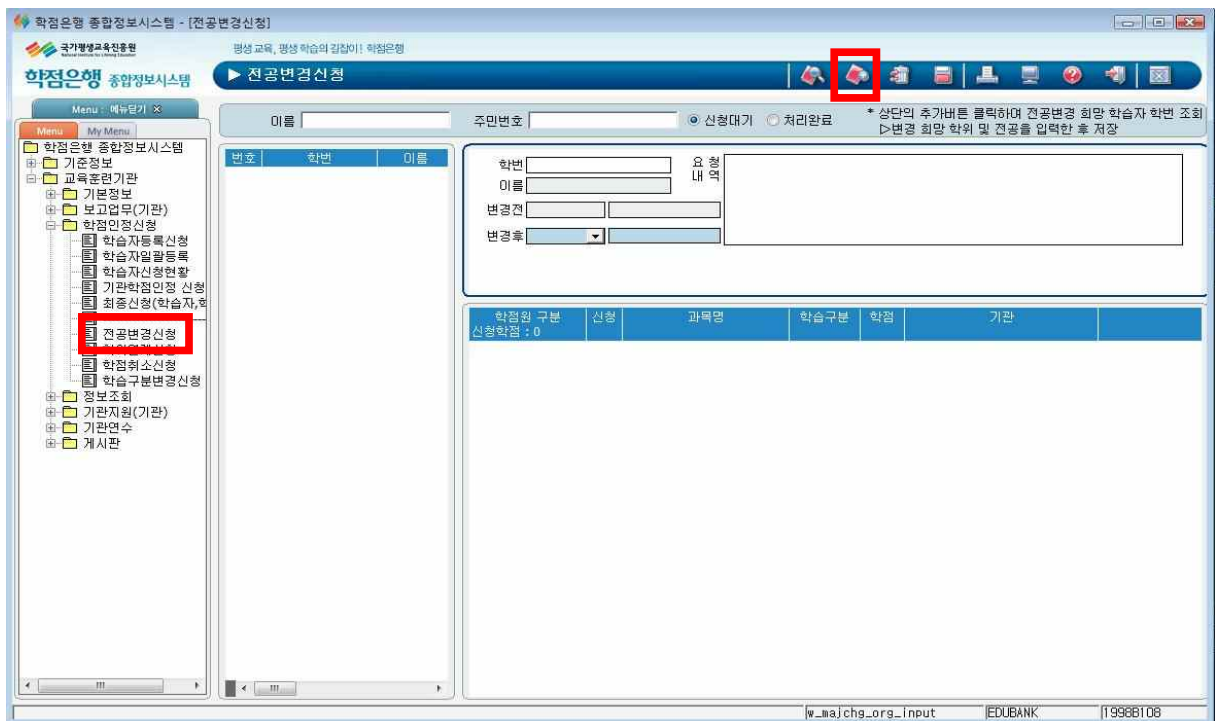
학점은행 종합정보시스템 - [전공변경신청]

국가평생교육진흥원
National Institute for Lifelong Education

평생 교육, 평생 학습의 길잡이! 학점은행

학점은행 종합정보시스템

▶ 전공변경신청

Menu : 메뉴닫기 ×

Menu My Menu

학점은행 종합정보시스템
기준정보
교육훈련기관
기본정보
보고업무(기관)
학점인정신청
학습자등록신청
학습자일괄등록
학습자신청현황
기관학점인정 신청
최종신청(학습자,학
전공변경신청
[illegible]
학점취소신청
학습구분변경신청
정보조회
기관지원(기관)
기관연수
게시판

이름 주민번호 신청대기 처리완료

* 상단의 추가버튼 클릭하여 전공변경 희망 학습자 학번 조회
▷변경 희망 학위 및 전공을 입력한 후 저장

| 번호 | 학번 | 이름 |
|---|---|---|

학번
이름
변경전
변경후
요 청
내 역

| 학점원 구분 | 신청 | 과목명 | 학습구분 | 학점 | 기관 |
|---|---|---|---|---|---|

신청학점 : 0

w_majchg_org_input EDUBANK 1998B108